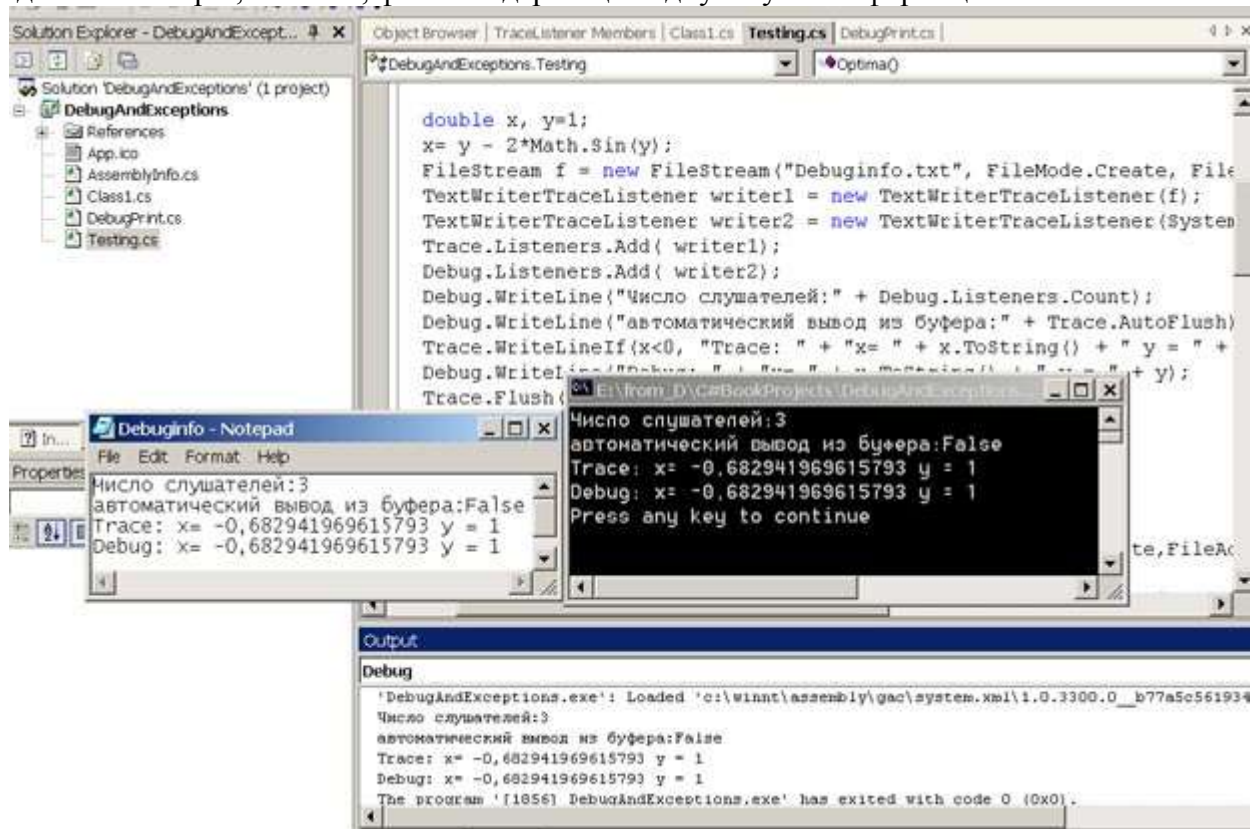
Solution Explorer - DebugAndExcept... ✕
Solution 'DebugAndExceptions' (1 project)
DebugAndExceptions
References
App.ico
AssemblyInfo.cs
Class1.cs
DebugPrint.cs
Testing.cs

Object Browser | TraceListener Members | Class1.cs | Testing.cs | DebugPrint.cs
DebugAndExceptions.Testing
Optima()

double x, y=1;
x= y - 2*Math.Sin(y);
FileStream f = new FileStream("Debuginfo.txt", FileMode.Create, File
TextWriterTraceListener writer1 = new TextWriterTraceListener(f);
TextWriterTraceListener writer2 = new TextWriterTraceListener(System
Trace.Listeners.Add( writer1);
Debug.Listeners.Add( writer2);
Debug.WriteLine("Число слушателей:" + Debug.Listeners.Count);
Debug.WriteLine("автоматический вывод из буфера:" + Trace.AutoFlush)
Trace.WriteLineIf(x<0, "Trace: " + "x= " + x.ToString() + " y = " +
Debug.WriteL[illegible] + y);
Trace.Flush(
te,FileAc

Debuginfo - Notepad
File Edit Format Help
Число слушателей:3
автоматический вывод из буфера:False
Trace: x= -0,682941969615793 y = 1
Debug: x= -0,682941969615793 y = 1

E:\from_D\C#BookProjects\DebugAndExceptions...
Число слушателей:3
автоматический вывод из буфера:False
Trace: x= -0.682941969615793 y = 1
Debug: x= -0.682941969615793 y = 1
Press any key to continue

In...
Properties

Output
Debug
'DebugAndExceptions.exe': Loaded 'c:\winnt\assembly\gac\system.xml\1.0.3300.0__b77a5c561934
Число слушателей:3
автоматический вывод из буфера:False
Trace: x= -0,682941969615793 y = 1
Debug: x= -0,682941969615793 y = 1
The program '[1856] DebugAndExceptions.exe' has exited with code 0 (0x0).